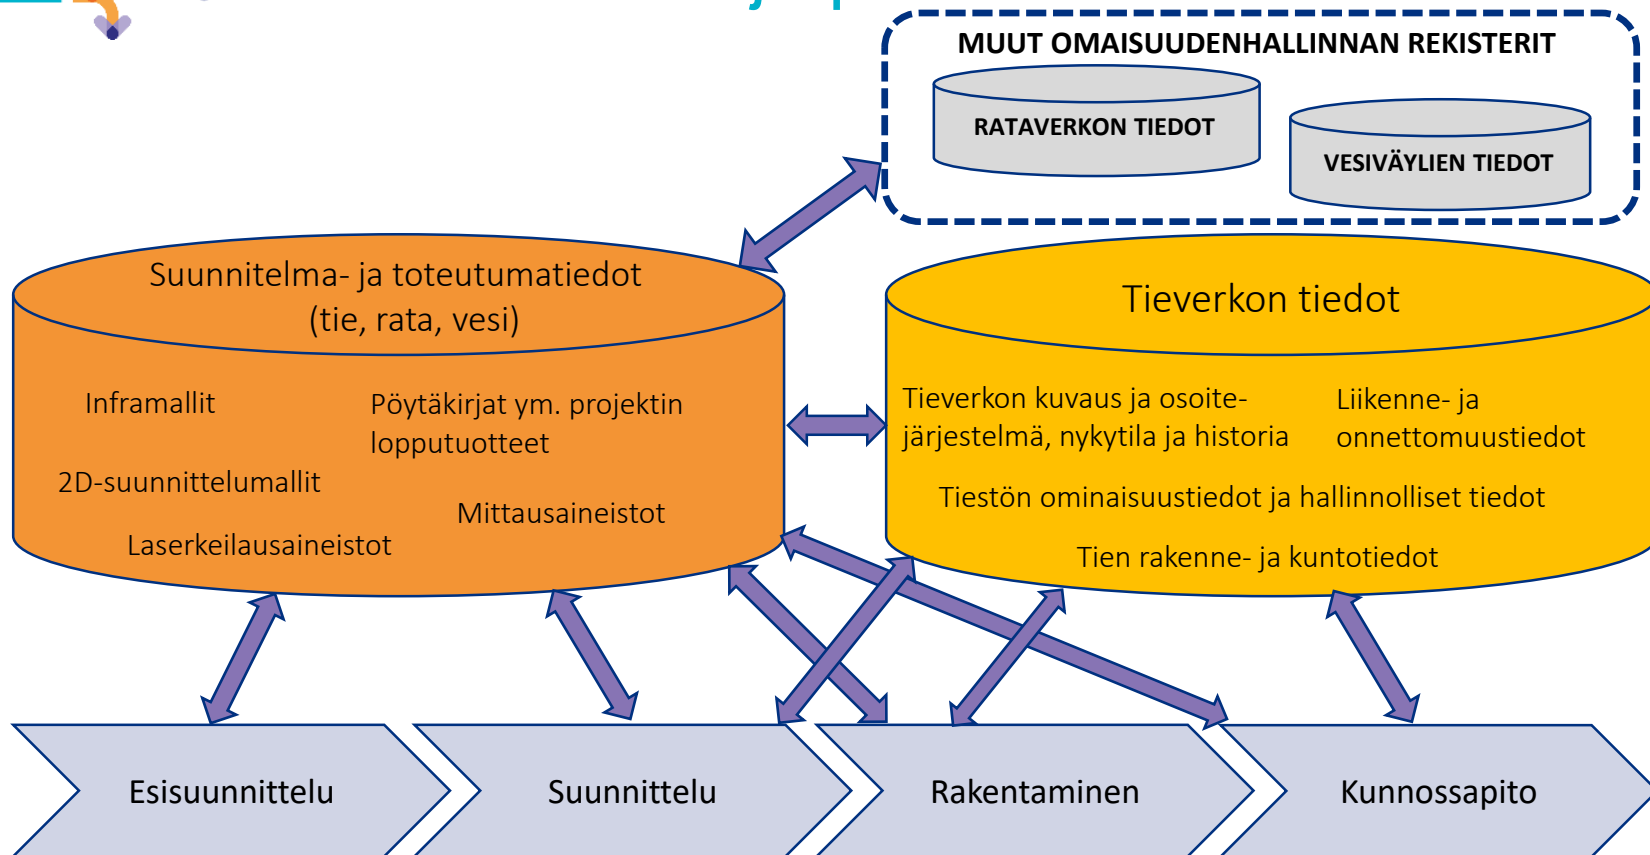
MUUT OMAISUUDENHALLINNAN REKISTERIT

RATAVERKON TIEDOT

VESIVÄYLIEN TIEDOT

Suunnitelma- ja toteutumatiedot (tie, rata, vesi)

Inframallit

Pöytäkirjat ym. projektin lopputuotteet

2D-suunnittelumallit

Mittausaineistot

Laserkeilausaineistot

Tieverkon tiedot

Tieverkon kuvaus ja osoitejärjestelmä, nykytila ja historia

Liikenne- ja onnettomuustiedot

Tiestön ominaisuustiedot ja hallinnolliset tiedot

Tien rakenne- ja kuntotiedot

Esisuunnittelu

Suunnittelu

Rakentaminen

Kunnossapito